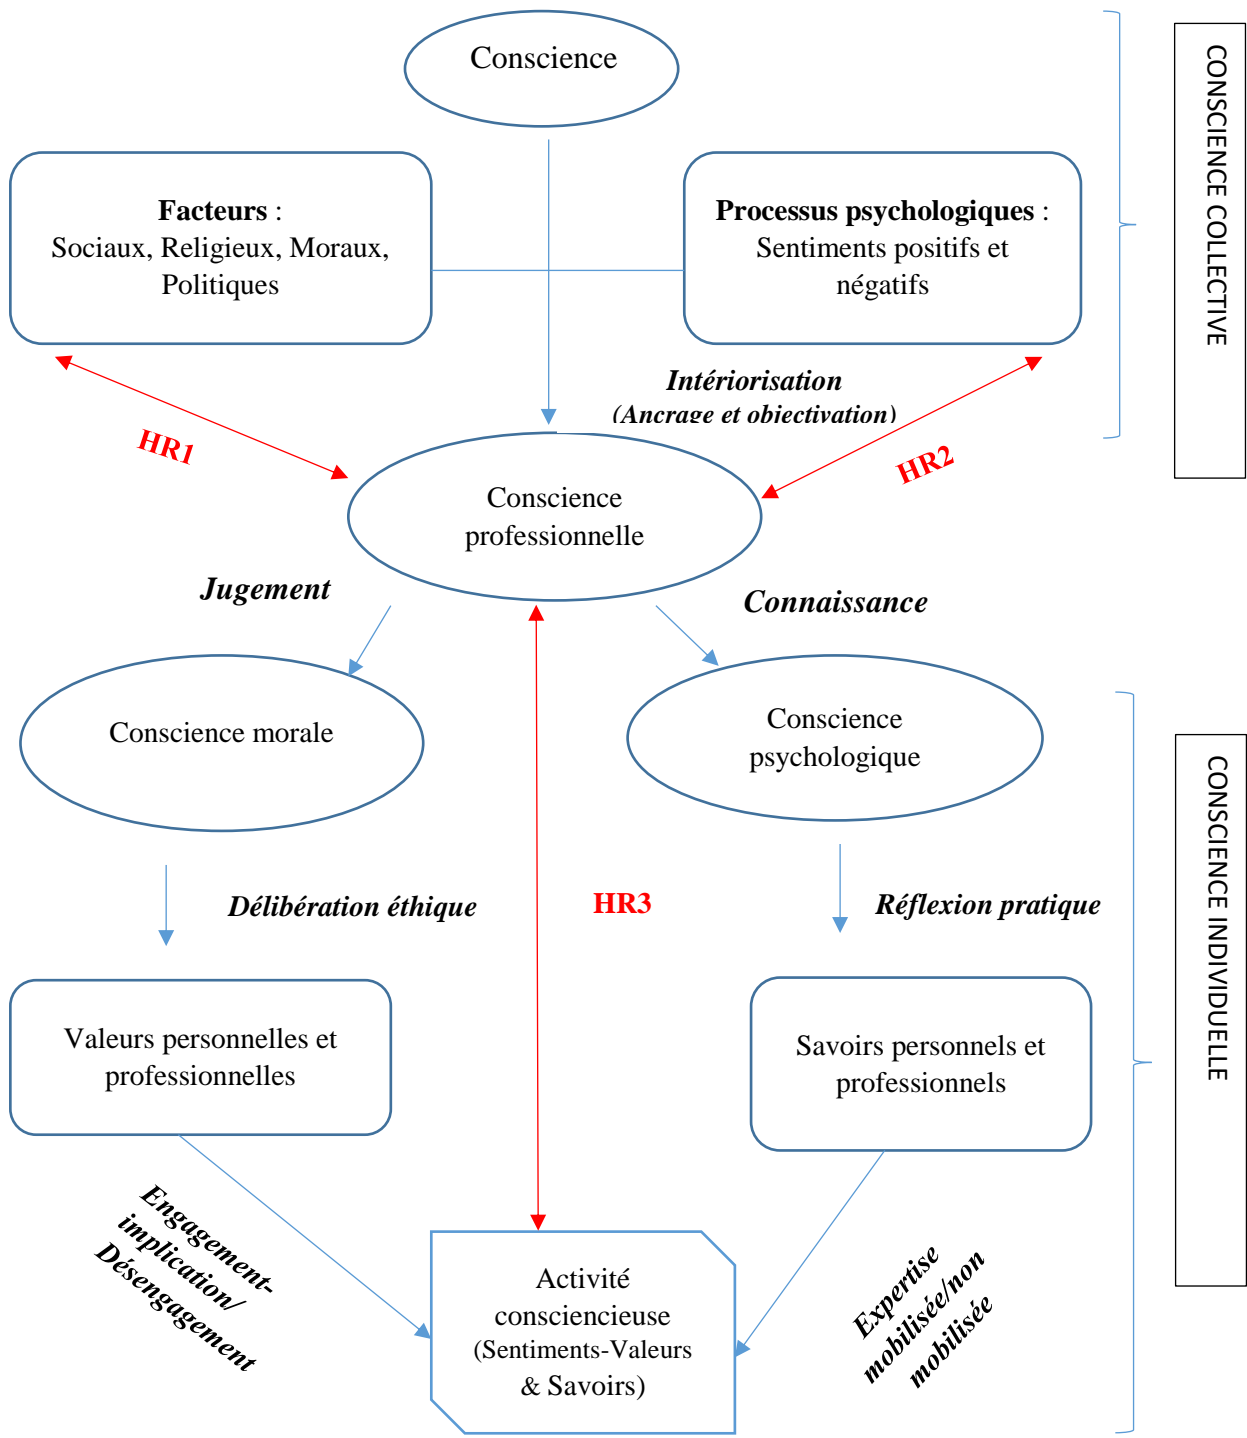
Conscience

**Facteurs** : Sociaux, Religieux, Moraux, Politiques

**Processus psychologiques** : Sentiments positifs et négatifs

CONSCIENCE COLLECTIVE

*Intériorisation (Ancrage et objectivation)*

HR1

HR2

Conscience professionnelle

*Jugement*

*Connaissance*

Conscience morale

Conscience psychologique

CONSCIENCE INDIVIDUELLE

*Délibération éthique*

HR3

*Réflexion pratique*

Valeurs personnelles et professionnelles

Savoirs personnels et professionnels

*Engagement-implication/ Désengagement*

Activité consciencieuse (Sentiments-Valeurs & Savoirs)

*Expertise mobilisée/non mobilisée*